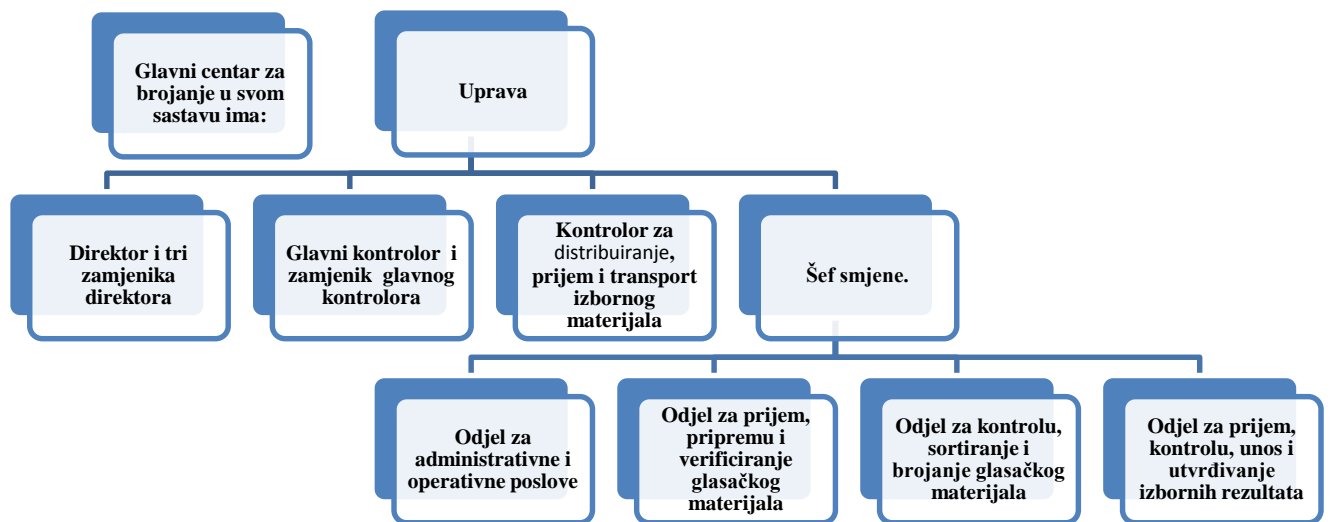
Glavni centar za brojanje u svom sastavu ima:

Uprava

Direktor i tri zamjenika direktora

Glavni kontrolor i zamjenik glavnog kontrolora

Kontrolor za distribuiranje, prijem i transport izbornog materijala

Šef smjene.

Odjel za administrativne i operativne poslove

Odjel za prijem, pripremu i verificiranje glasačkog materijala

Odjel za kontrolu, sortiranje i brojanje glasačkog materijala

Odjel za prijem, kontrolu, unos i utvrđivanje izbornih rezultata